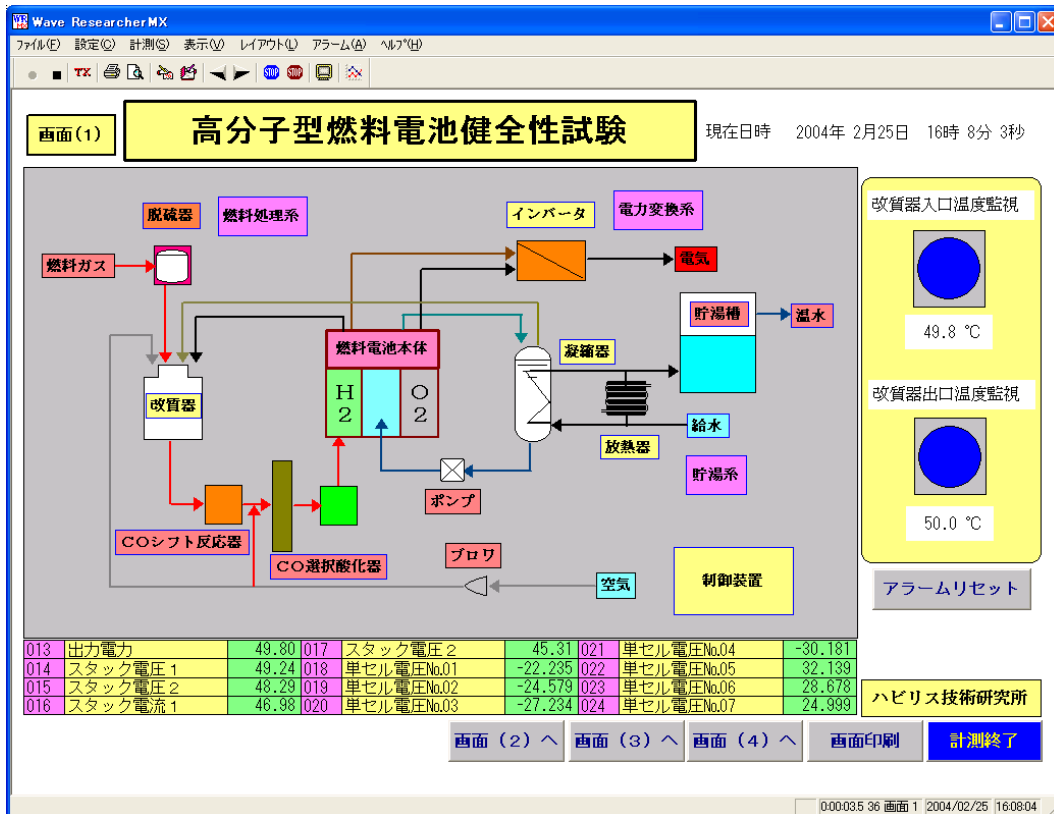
Wave Researcher MX

ファイル(F) 設定(C) 計測(S) 表示(V) レイアウト(L) アラーム(A) ヘルプ(H)

TX STOP STOP

画面(1)

高分子型燃料電池健全性試験

現在日時 2004年 2月25日 16時 8分 3秒

脱硫器 燃料処理系

燃料ガス

インバータ 電力変換系

電気

貯湯槽 温水

燃料電池本体

H 2 O 2

凝縮器

改質器

給水

放熱器

貯湯系

ポンプ

COシフト反応器

CO選択酸化器

ブロワ

空気

制御装置

改質器入口温度監視

49.8 ℃

改質器出口温度監視

50.0 ℃

アラームリセット

| 013 | 出力電力 | 49.80 | 017 | スタック電圧２ | 45.31 | 021 | 単セル電圧No.04 | -30.181 |
|---|---|---|---|---|---|---|---|---|
| 014 | スタック電圧１ | 49.24 | 018 | 単セル電圧No.01 | -22.235 | 022 | 単セル電圧No.05 | 32.139 |
| 015 | スタック電圧２ | 48.29 | 019 | 単セル電圧No.02 | -24.579 | 023 | 単セル電圧No.06 | 28.678 |
| 016 | スタック電流１ | 46.98 | 020 | 単セル電圧No.03 | -27.234 | 024 | 単セル電圧No.07 | 24.999 |

ハビリス技術研究所

画面（２）へ 画面（３）へ 画面（４）へ 画面印刷 計測終了

0:00:03.5 36 画面 1 2004/02/25 16:08:04